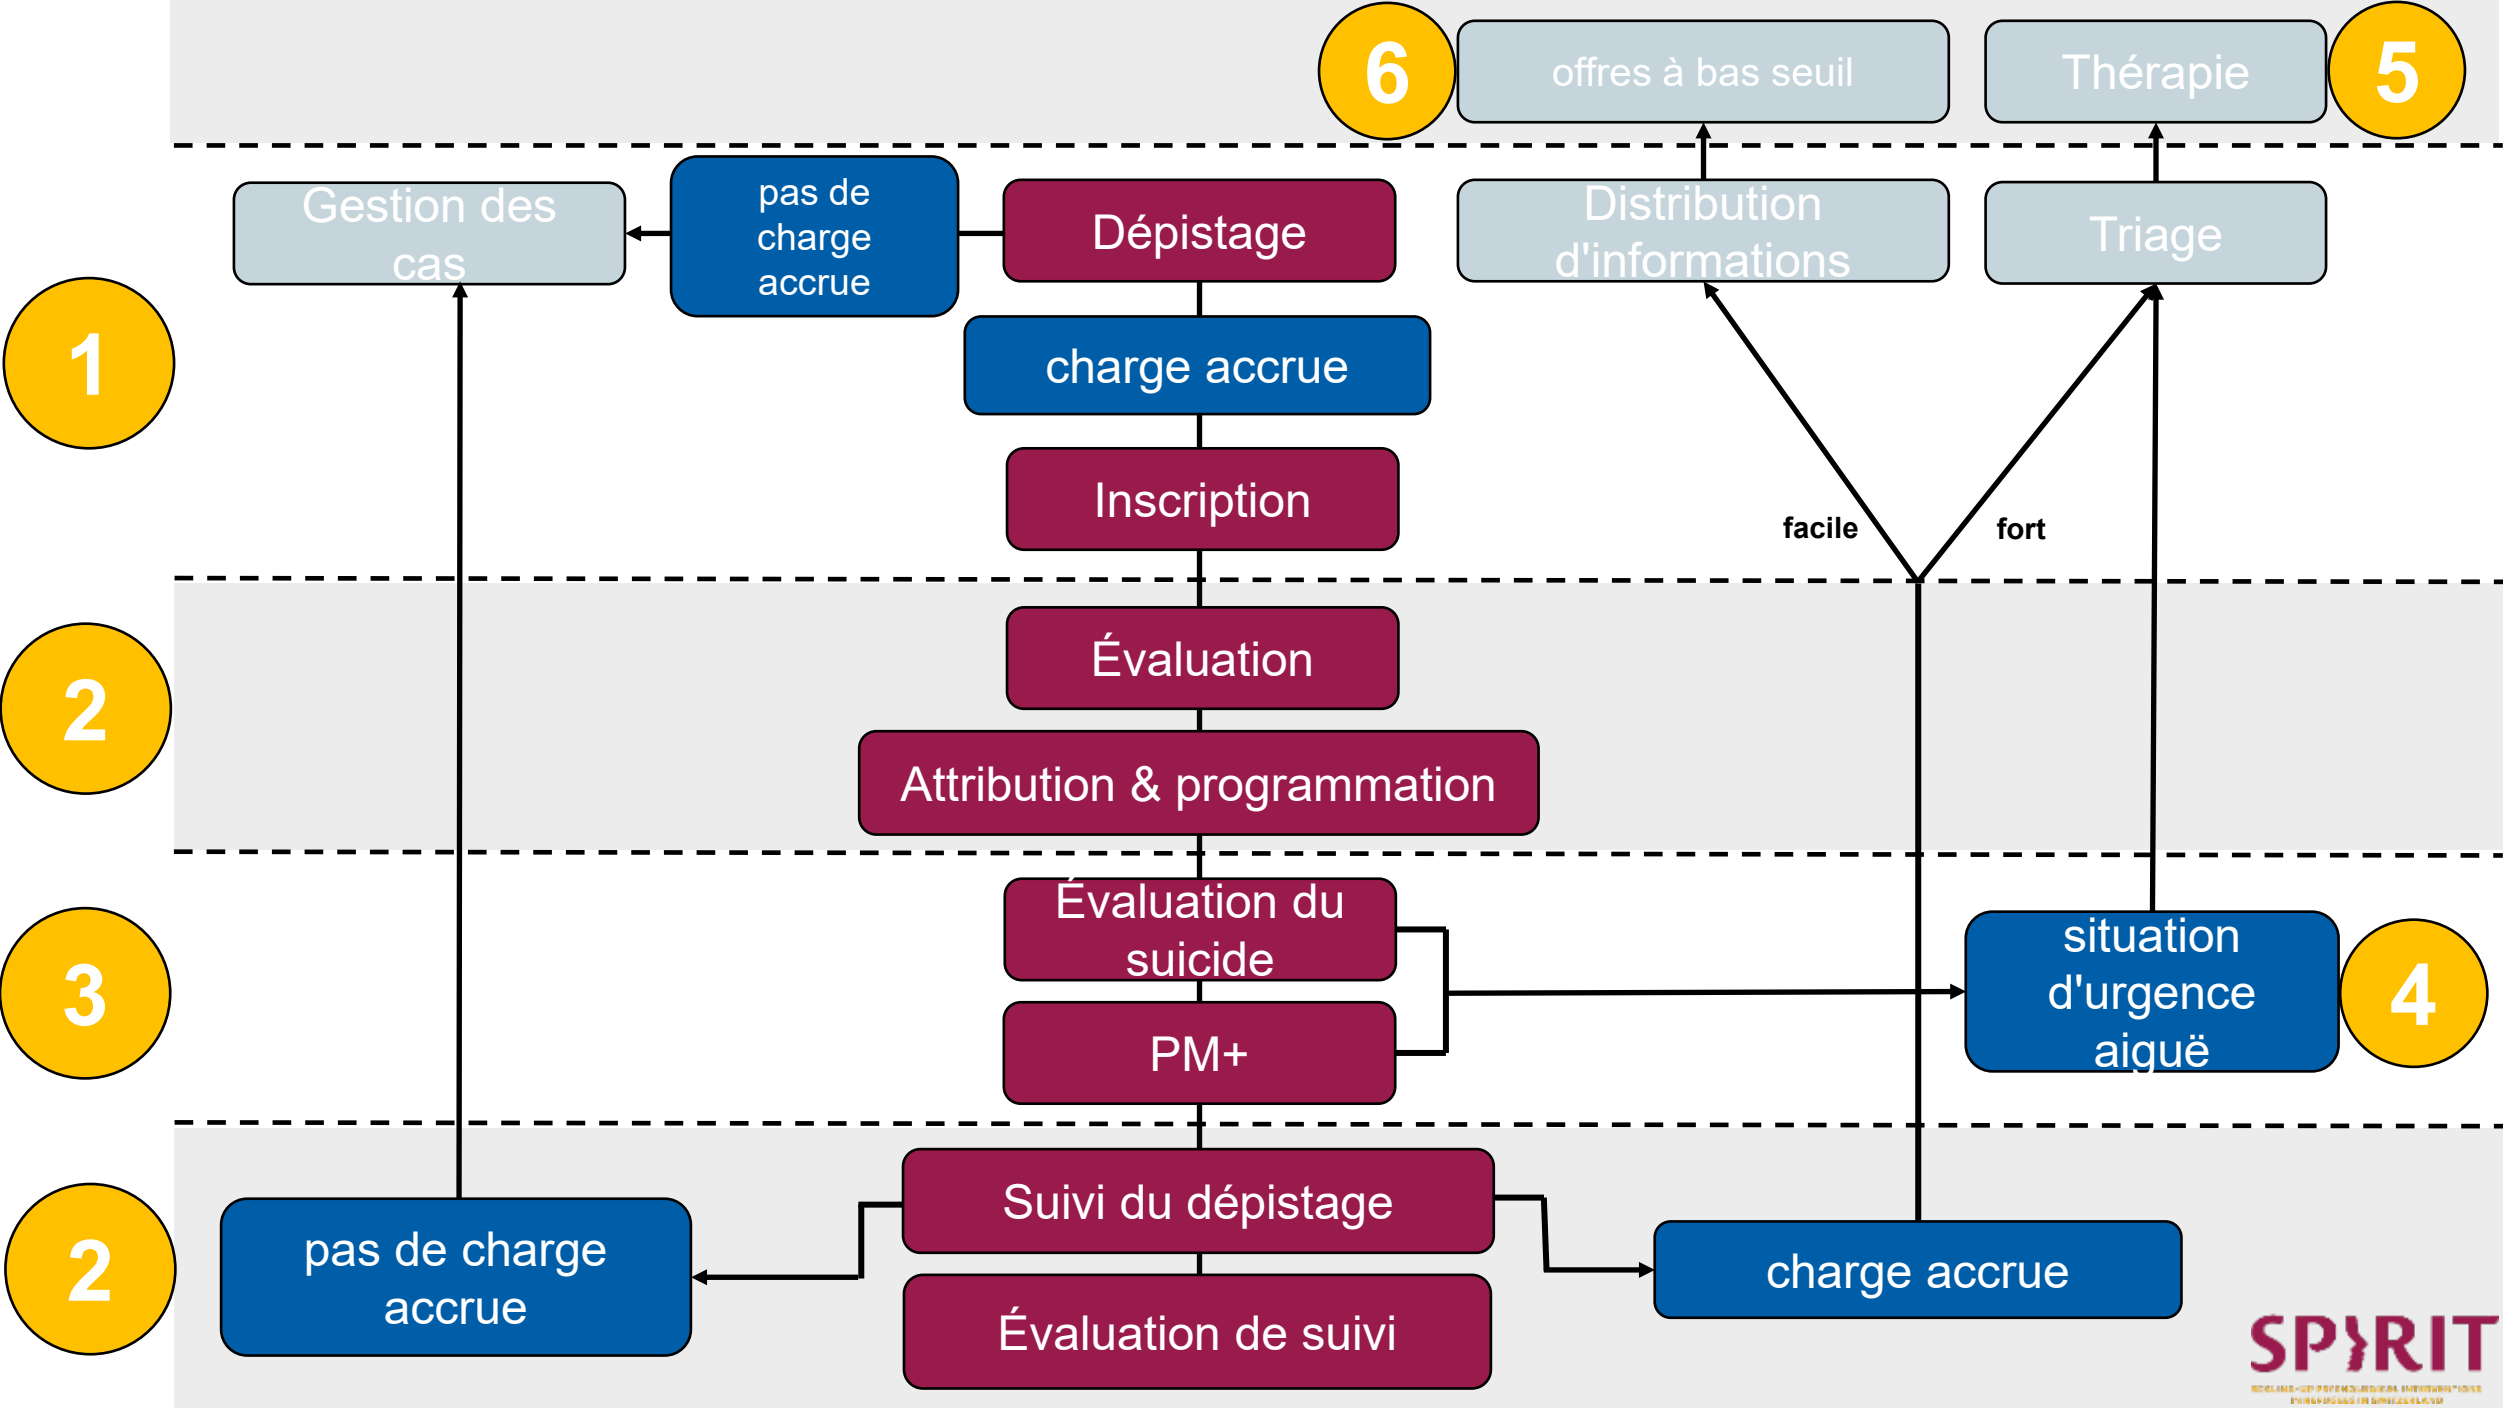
6

offres à bas seuil

Thérapie

5

Gestion des cas

pas de charge accrue

Dépistage

Distribution d'informations

Triage

1

charge accrue

Inscription

facile

fort

2

Évaluation

Attribution & programmation

3

Évaluation du suicide

PM+

situation d'urgence aiguë

4

2

pas de charge accrue

Suivi du dépistage

Évaluation de suivi

charge accrue

SPIRIT

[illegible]